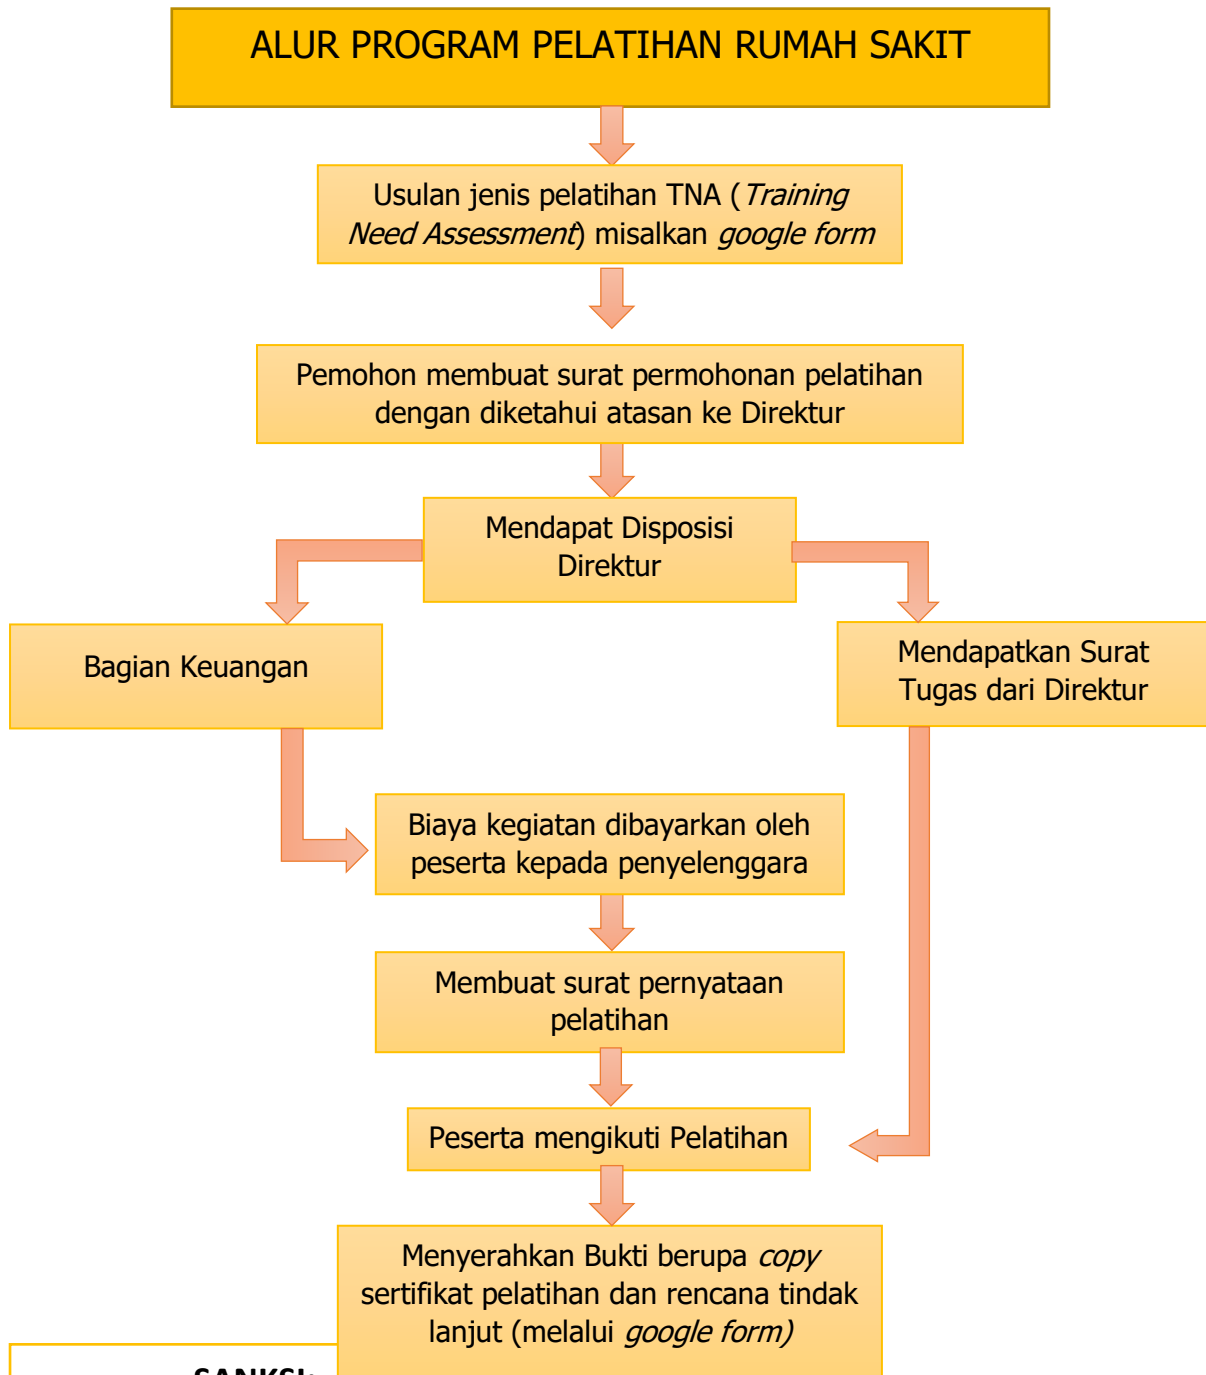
ALUR PROGRAM PELATIHAN RUMAH SAKIT

Usulan jenis pelatihan TNA (*Training Need Assessment*) misalkan *google form*

Pemohon membuat surat permohonan pelatihan dengan diketahui atasan ke Direktur

Mendapat Disposisi Direktur

Bagian Keuangan

Mendapatkan Surat Tugas dari Direktur

Biaya kegiatan dibayarkan oleh peserta kepada penyelenggara

Membuat surat pernyataan pelatihan

Peserta mengikuti Pelatihan

Menyerahkan Bukti berupa *copy* sertifikat pelatihan dan rencana tindak lanjut (melalui *google form)*

SANKSI: